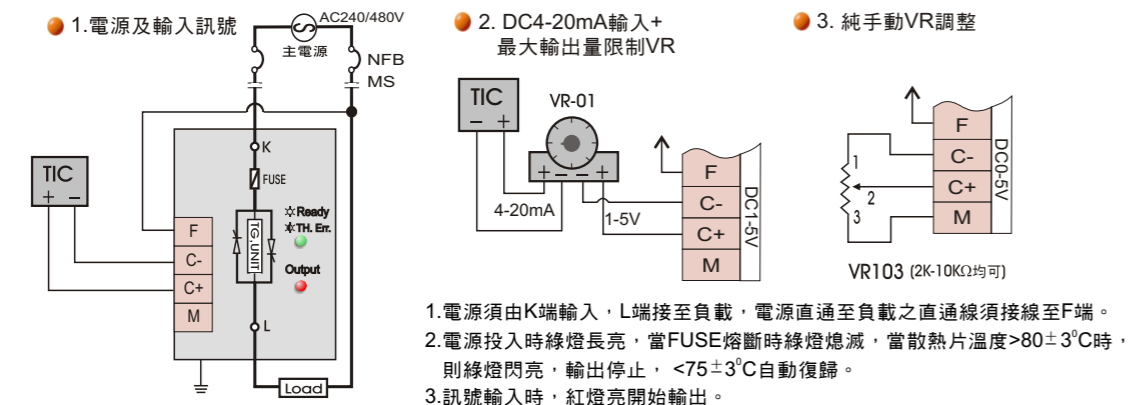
1.電源及輸入訊號

AC240/480V

主電源

NFB

MS

TIC
+ −

K

FUSE

Ready
TH. Err.

TG_UNIT

Output

F
C-
C+
M

L

Load

2. DC4-20mA輸入+
最大輸出量限制VR

TIC
− +

VR-01

+ − − +

4-20mA

1-5V

F
C-
C+
M

DC1-5V

3. 純手動VR調整

1
2
3

F
C-
C+
M

DC0-5V

VR103 (2K-10KΩ均可)

1.電源須由K端輸入，L端接至負載，電源直通至負載之直通線須接線至F端。

2.電源投入時綠燈長亮，當FUSE熔斷時綠燈熄滅，當散熱片溫度>80±3°C時，則綠燈閃亮，輸出停止， <75±3°C自動復歸。

3.訊號輸入時，紅燈亮開始輸出。